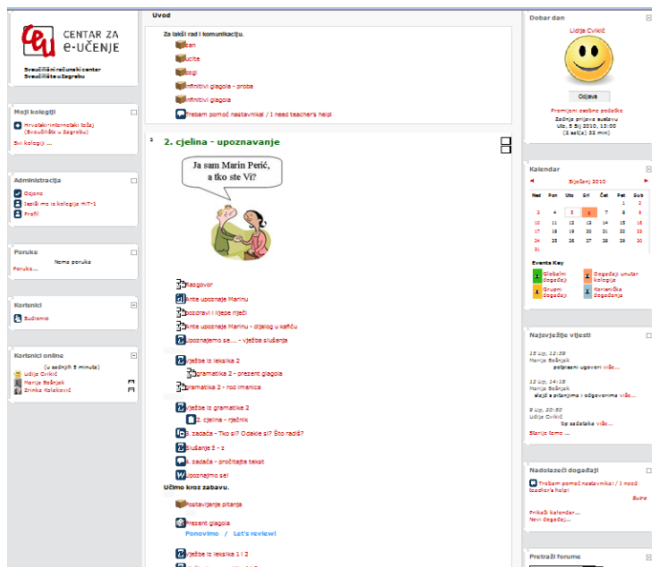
CENTAR ZA e-UČENJE

Sveučilišni računski centar Sveučilište u Zagrebu

Moji kolegiji

Hrvatski-Informatici (vježba) (Sveučilište u Zagrebu)

Svi kolegiji ...

Administracija

Ocjene

Ispiši me iz kolegija HIT-1

Profil

Poruke

Nema poruka

Poruke...

Korisnici

Sudionici

Korisnici online

(u zadnjih 5 minuta)

Lidija Cvikić

Marija Bošnjak

Zrinka Kolaković

Uvod

Za lakši rad i komunikaciju.

Kan

Učite

Bogi

Infinitivi glagola - proba

Infinitivi glagola

Trebam pomoć nastavnika! / I need teacher's help!

2. cjelina - upoznavanje

Ja sam Marin Perić, a tko ste Vi?

Razgovor

Ante upoznaje Marinu

Pozdravi i lijepe riječi

Ante upoznaje Marinu - dijalog u kafiću

Upoznajemo se... - vježba slušanja

Vježbe iz leksika 2

Gramatika 2 - prezent glagola

Gramatika 2 - rod imenica

Vježbe iz gramatike 2

2. cjelina - rječnik

1. zadaća - Tko si? Odakle si? Što radiš?

Slušanje 2 - 1

2. zadaća - pročitajte tekst

Upoznajmo se!

Učimo kroz zabavu.

Postavljanje pitanja

Present glagola

Ponovimo / Let's review!

Vježbe iz leksika 1 i 2

Dobar dan

Lidija Cvikić

Odjava

Promijeni osobne podatke

Zadnja prijava sustavu

Uto, 5 Siječanj 2010, 15:00

(3 sat(a) 32 min)

Kalendar

Siječanj 2010

| Ned | Pon | Uto | Sri | Čet | Pet | Sub |
|---|---|---|---|---|---|---|
| | | | | | 1 | 2 |
| 3 | 4 | 5 | 6 | 7 | 8 | 9 |
| 10 | 11 | 12 | 13 | 14 | 15 | 16 |
| 17 | 18 | 19 | 20 | 21 | 22 | 23 |
| 24 | 25 | 26 | 27 | 28 | 29 | 30 |
| 31 | | | | | | |

Events Key

Globalni događaji

Događaji unutar kolegija

Grupni događaji

Korisnička događanja

Najsvježije vijesti

15 Lip, 12:39

Marija Bošnjak

pobrisani ugovori više...

15 Lip, 14:18

Marija Bošnjak

slajdi s pitanjima i odgovorima više...

9 Lip, 10:57

Lidija Cvikić

Sa sastanka više...

Starije teme ...

Nadolazeći događaji

Trebam pomoć nastavnika! / I need teacher's help!

Sutra

Prikaži kalendar...

Novi događaj...

Pretraži forume